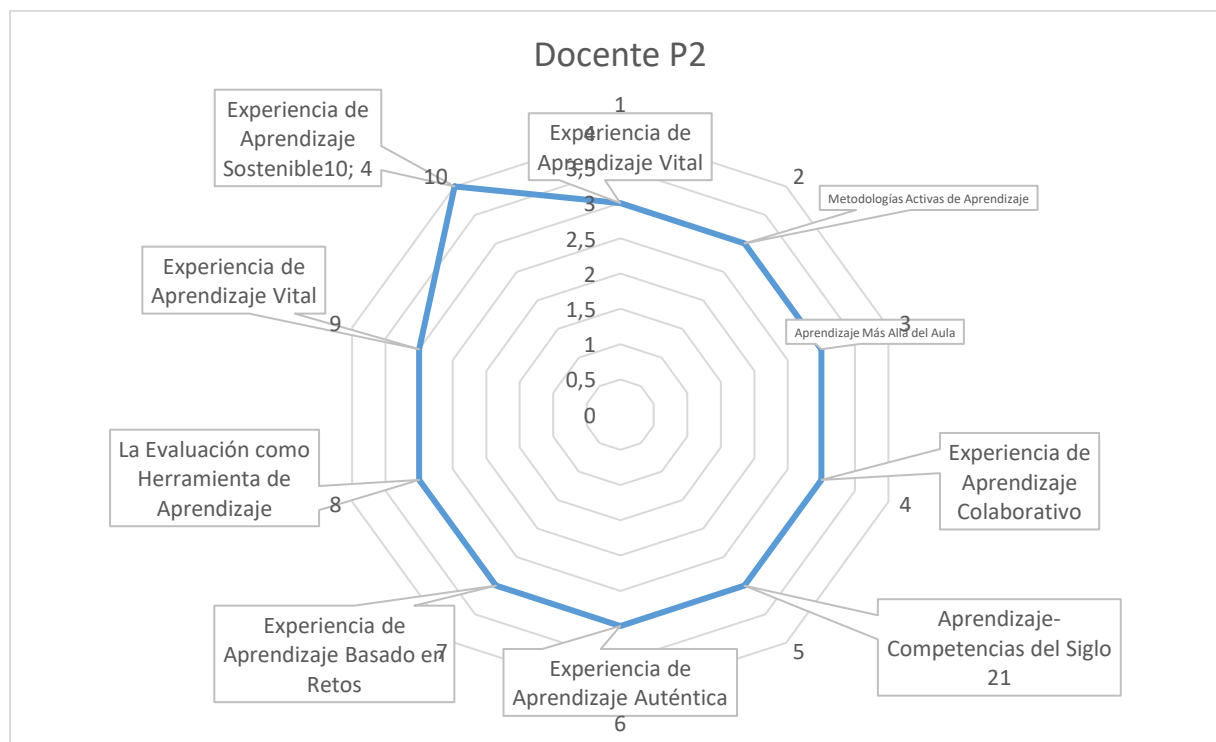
Docente P2

1

Experiencia de Aprendizaje Vital

4
3,5
3
2,5
2
1,5
1
0,5
0

2

Metodologías Activas de Aprendizaje

3

Aprendizaje Más Allá del Aula

4

Experiencia de Aprendizaje Colaborativo

5

Aprendizaje-Competencias del Siglo 21

6

Experiencia de Aprendizaje Auténtica

7

Experiencia de Aprendizaje Basado en Retos

8

La Evaluación como Herramienta de Aprendizaje

9

Experiencia de Aprendizaje Vital

10

Experiencia de Aprendizaje Sostenible10; 4